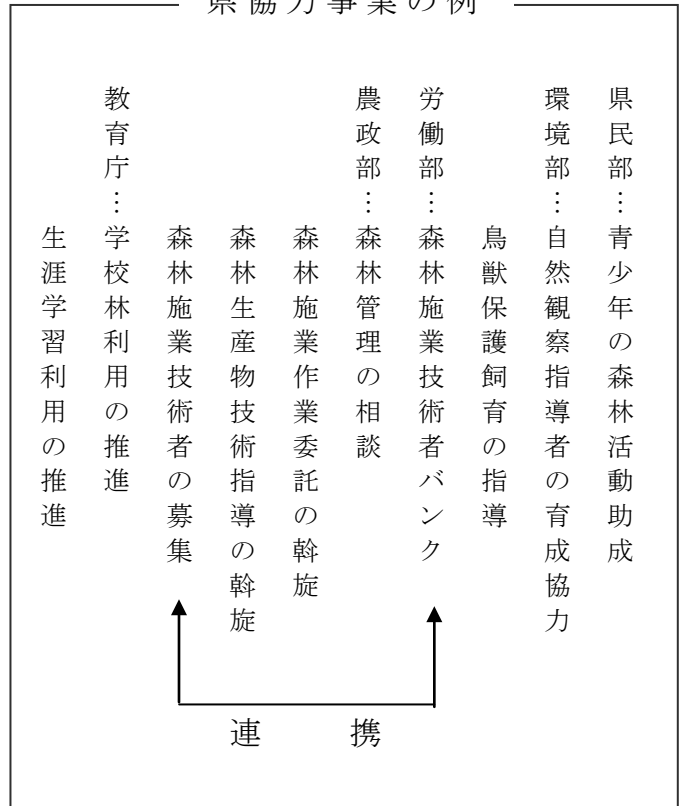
県協力事業の例

県民部…青少年の森林活動助成
環境部…自然観察指導者の育成協力
鳥獣保護飼育の指導
労働部…森林施業技術者バンク
農政部…森林管理の相談
森林施業作業委託の斡旋
森林生産物技術指導の斡旋
森林施業技術者の募集
教育庁…学校林利用の推進
生涯学習利用の推進

連　携